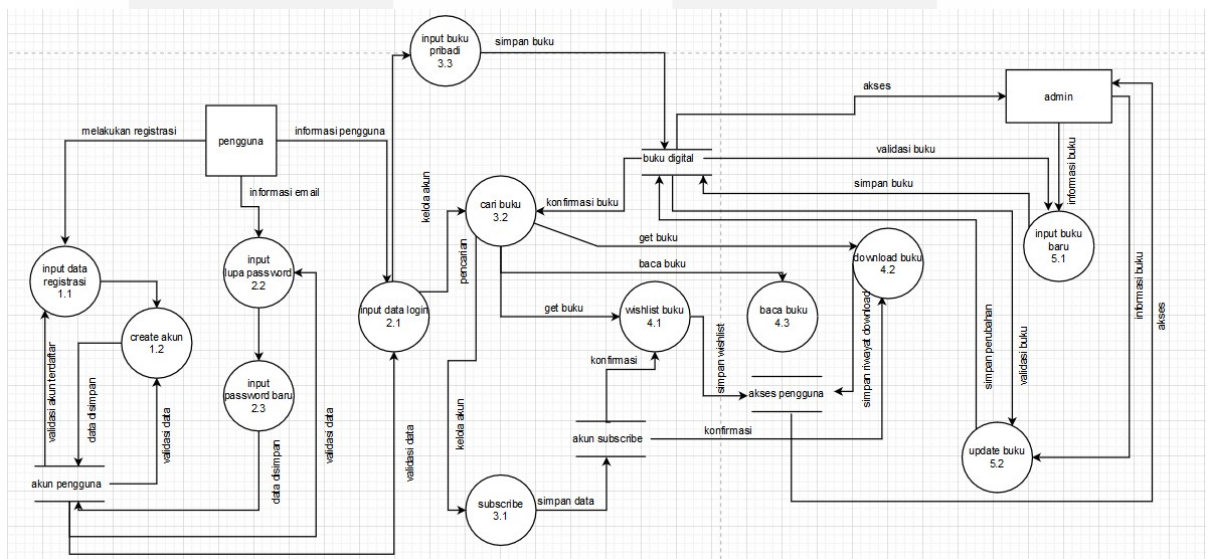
input buku pribadi
3.3

simpan buku

akses

admin

pengguna

melakukan registrasi

informasi pengguna

buku digital

validasi buku

informasi buku

simpan buku

informasi email

keluar akun

cari buku
3.2

konfirmasi buku

input lupa password
2.2

input buku baru
5.1

get buku

input data registrasi
1.1

download buku
4.2

baca buku

pencarian

informasi buku

akses

create akun
1.2

input data login
2.1

get buku

wishlist buku
4.1

baca buku
4.3

simpan perubahan

validasi buku

simpan wishlist

konfirmasi

simpan riwayat download

validasi akun terdaftar

data disimpan

validasi data

input password baru
2.3

akses pengguna

validasi data

keluar akun

akun subscribe

konfirmasi

data disimpan

validasi data

update buku
5.2

akun pengguna

subscribe
3.1

simpan data